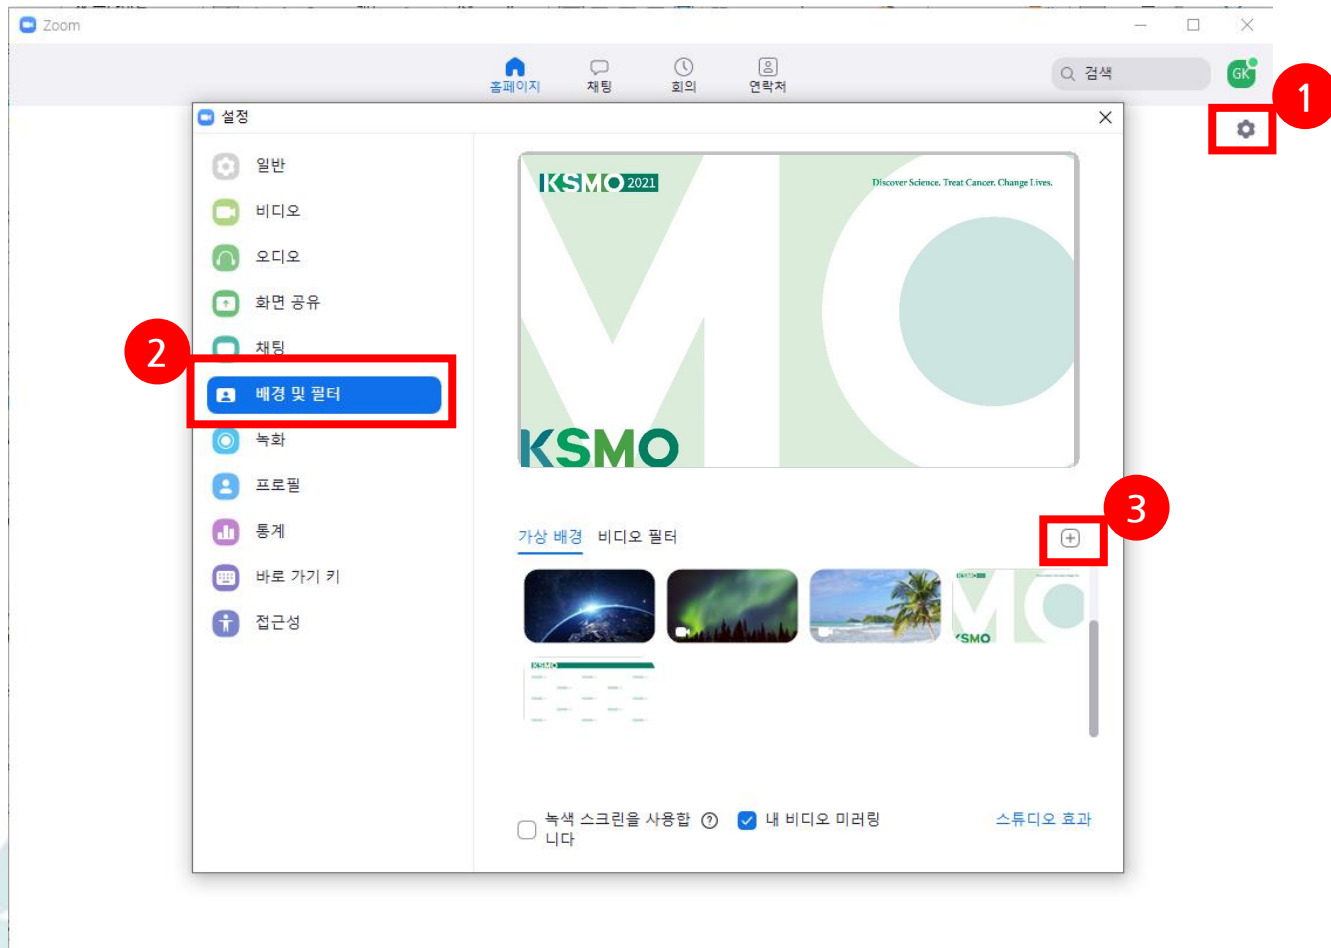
Zoom

홈페이지 채팅 회의 연락처

검색

GK

1

설정

일반
비디오
오디오
화면 공유
채팅
배경 및 필터
녹화
프로필
통계
바로 가기 키
접근성

2

KSMO 2021

Discover Science. Treat Cancer. Change Lives.

KSMO

3

가상 배경 비디오 필터

KSMO

녹색 스크린을 사용합니다

내 비디오 미러링

스튜디오 효과